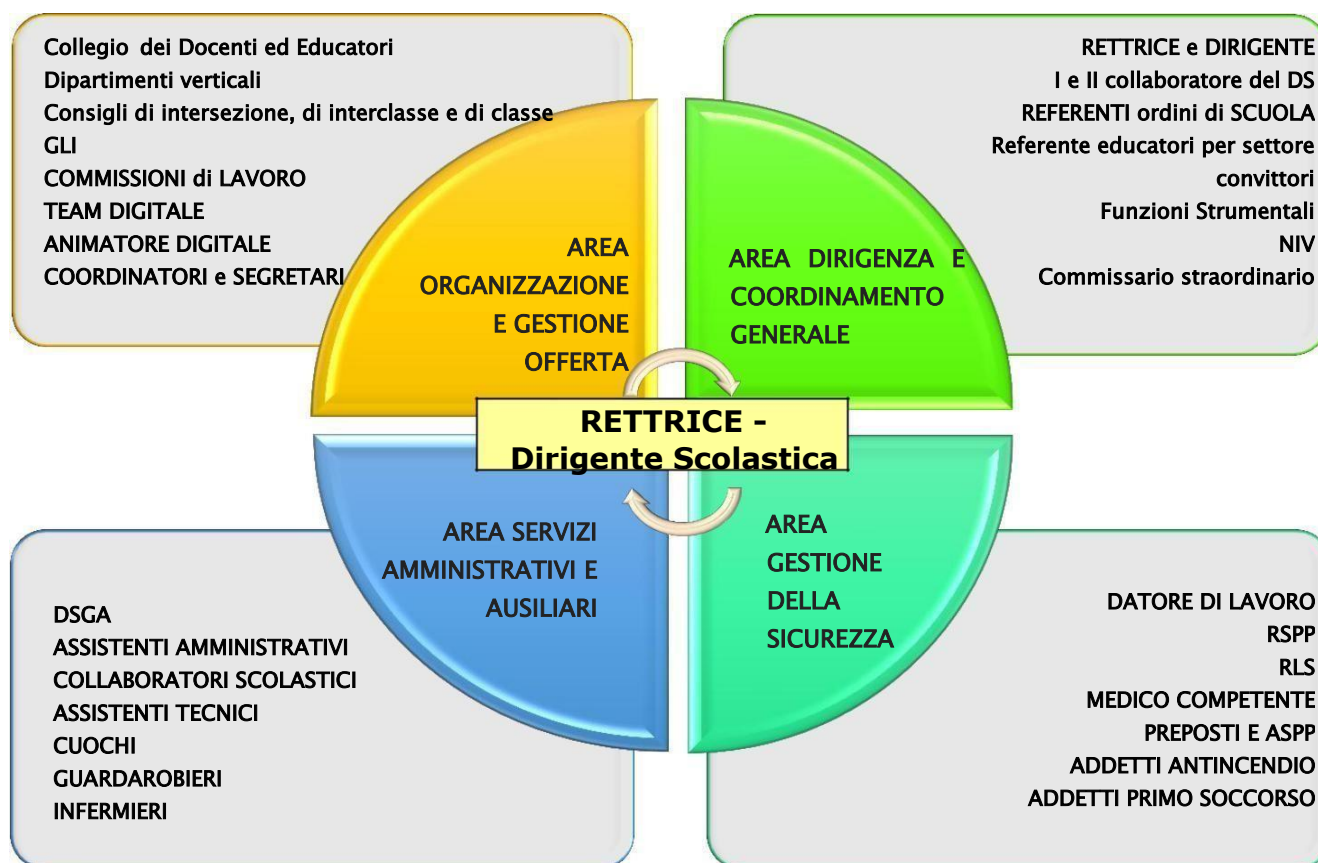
Collegio dei Docenti ed Educatori
Dipartimenti verticali
Consigli di intersezione, di interclasse e di classe
GLI
COMMISSIONI di LAVORO
TEAM DIGITALE
ANIMATORE DIGITALE
COORDINATORI e SEGRETARI

RETTRICE e DIRIGENTE
I e II collaboratore del DS
REFERENTI ordini di SCUOLA
Referente educatori per settore convittori
Funzioni Strumentali
NIV
Commissario straordinario

AREA ORGANIZZAZIONE E GESTIONE OFFERTA

AREA DIRIGENZA E COORDINAMENTO GENERALE

RETTRICE - Dirigente Scolastica

AREA SERVIZI AMMINISTRATIVI E AUSILIARI

AREA GESTIONE DELLA SICUREZZA

DSGA
ASSISTENTI AMMINISTRATIVI
COLLABORATORI SCOLASTICI
ASSISTENTI TECNICI
CUOCHI
GUARDAROBIERI
INFERMIERI

DATORE DI LAVORO
RSPP
RLS
MEDICO COMPETENTE
PREPOSTI E ASPP
ADDETTI ANTINCENDIO
ADDETTI PRIMO SOCCORSO